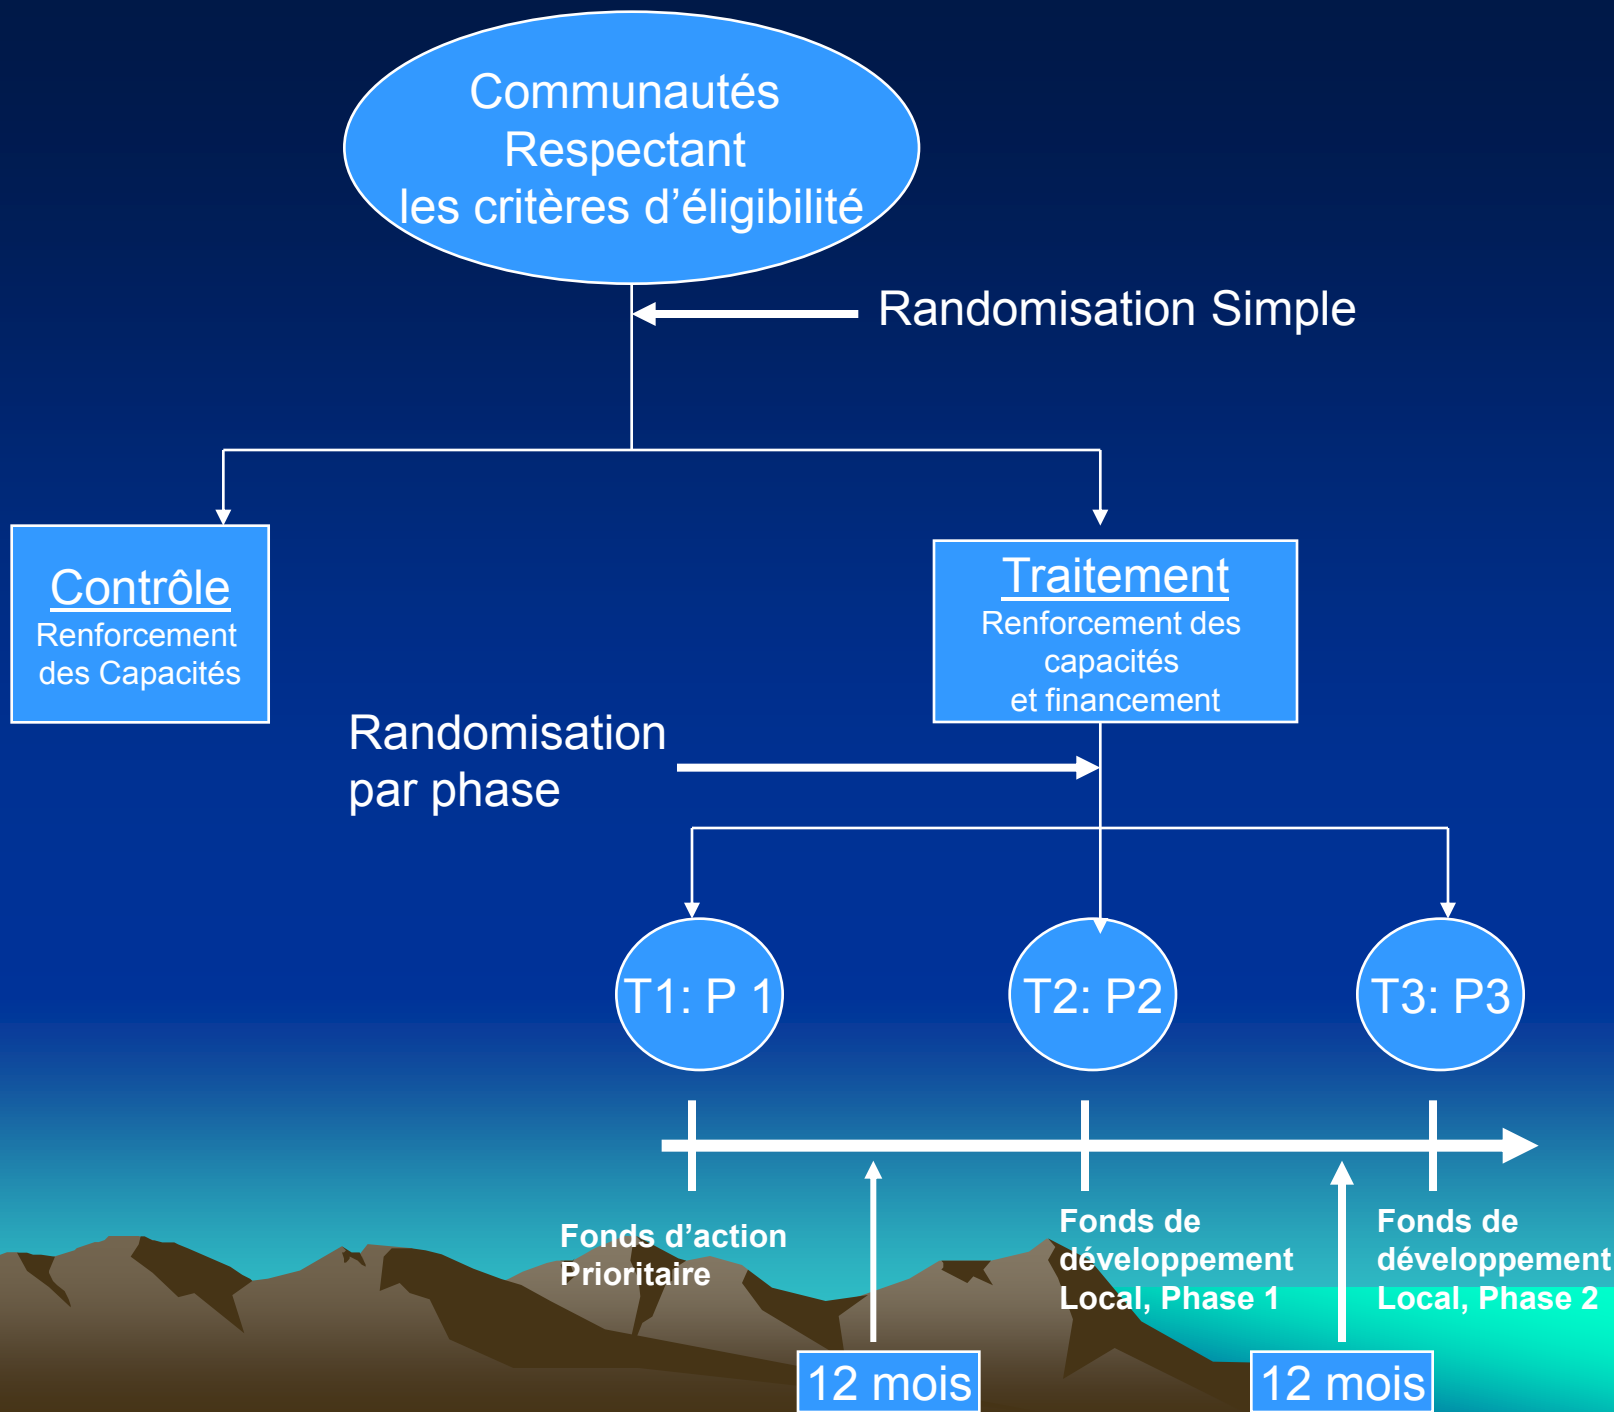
Communautés Respectant les critères d’éligibilité

Randomisation Simple

Contrôle
Renforcement des Capacités

Traitement
Renforcement des capacités et financement

Randomisation par phase

T1: P 1

T2: P2

T3: P3

Fonds d’action Prioritaire

Fonds de développement Local, Phase 1

Fonds de développement Local, Phase 2

12 mois

12 mois